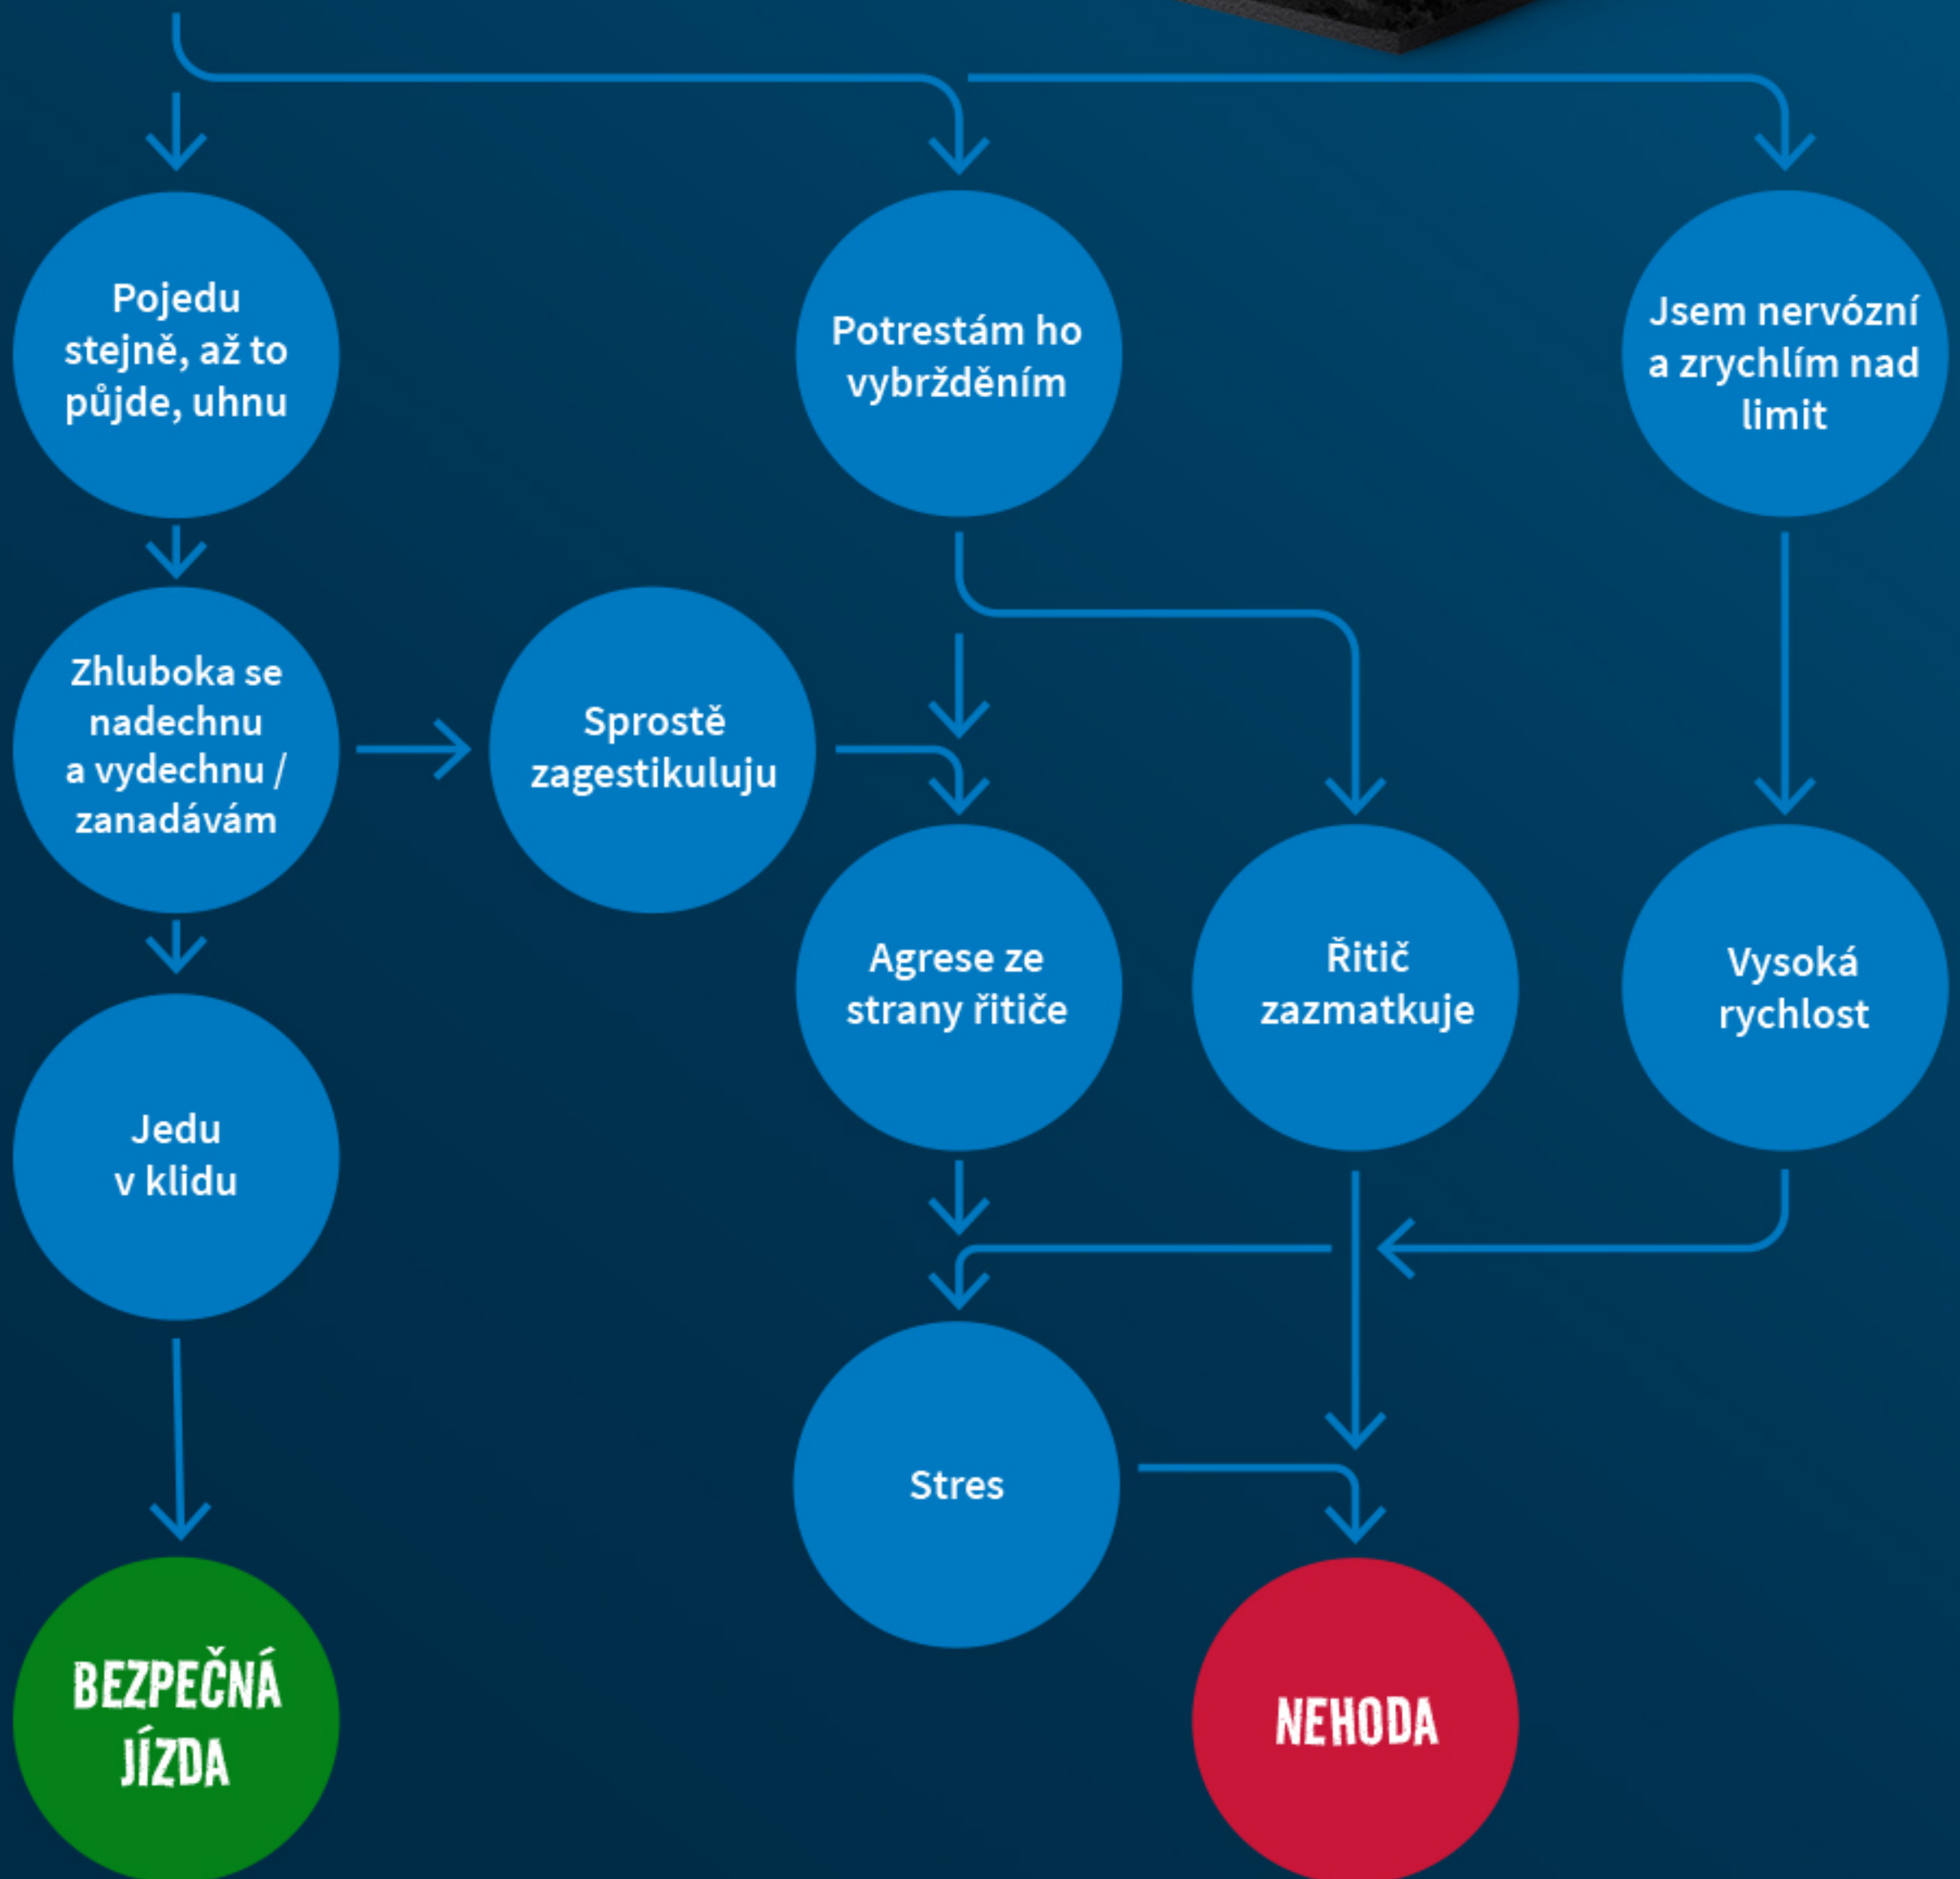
Pojedu stejně, až to půjde, uhnu

Potrestám ho vybržděním

Jsem nervózní a zrychlím nad limit

Zhluboka se nadechnu a vydechnu / zanadávám

Sprostě zagestikuluju

Agrese ze strany řitiče

Řitič zazmatkuje

Vysoká rychlost

Jedu v klidu

Stres

BEZPEČNÁ JÍZDA

NEHODA